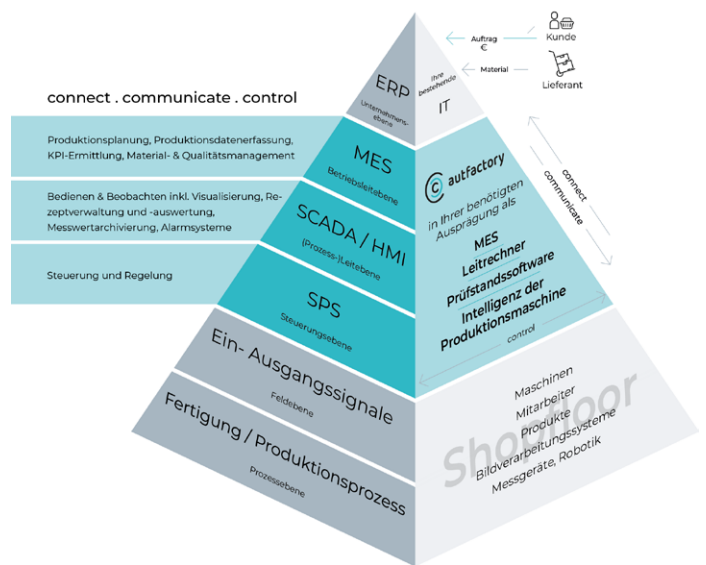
connect . communicate . control

ERP
Unternehmensebene

Ihre bestehende
IT

Auftrag
€
Kunde

Material
Lieferant

Produktionsplanung, Produktionsdatenerfassung, KPI-Ermittlung, Material- & Qualitätsmanagement

MES
Betriebsleitebene

Bedienen & Beobachten inkl. Visualisierung, Rezeptverwaltung und -auswertung, Messwertarchivierung, Alarmsysteme

SCADA / HMI
(Prozess-)Leitebene

Steuerung und Regelung

SPS
Steuerungsebene

autfactory
in Ihrer benötigten Ausprägung als
MES
Leitrechner
Prüfstandssoftware
Intelligenz der Produktionsmaschine

connect
communicate
control

Ein- Ausgangssignale
Feldebene

Fertigung / Produktionsprozess
Prozessebene

Shopfloor
Maschinen
Mitarbeiter
Produkte
Bildverarbeitungssysteme
Messgeräte, Robotik